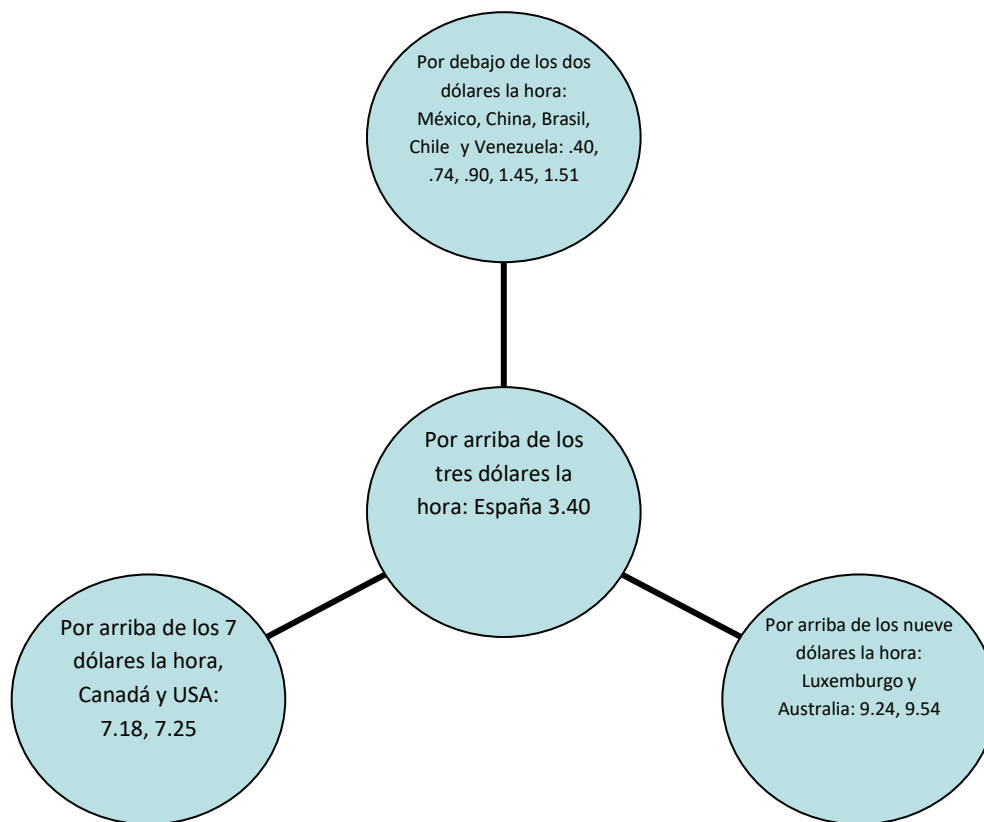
Por debajo de los dos dólares la hora: México, China, Brasil, Chile y Venezuela: .40, .74, .90, 1.45, 1.51

Por arriba de los tres dólares la hora: España 3.40

Por arriba de los 7 dólares la hora, Canadá y USA: 7.18, 7.25

Por arriba de los nueve dólares la hora: Luxemburgo y Australia: 9.24, 9.54